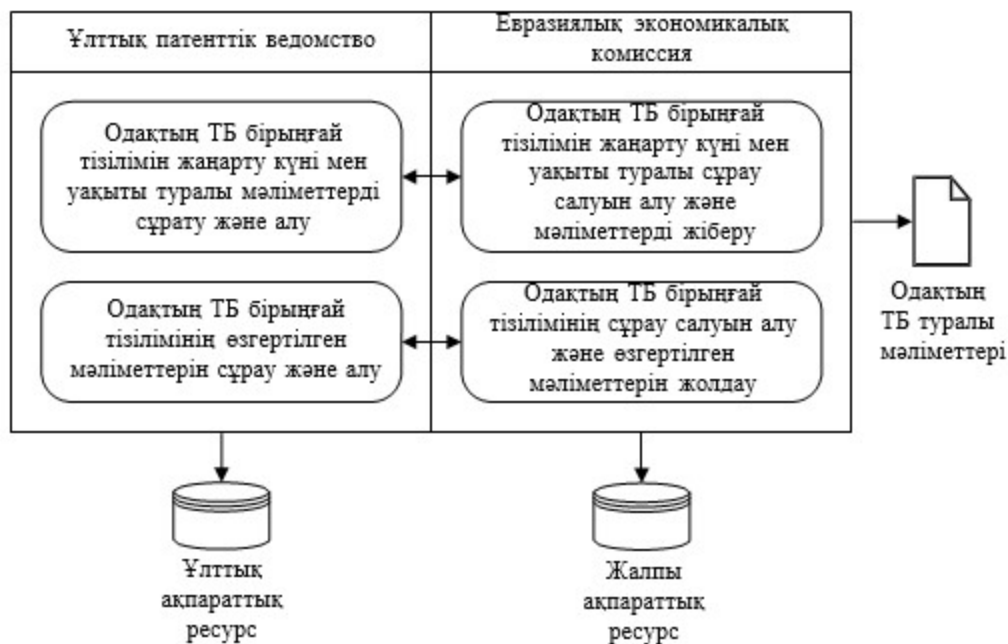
Ұлттық патенттік ведомство

Еуразиялық экономикалық комиссия

Одақтың ТБ бірыңғай тізілімін жаңарту күні мен уақыты туралы мәліметтерді сұрату және алу

Одақтың ТБ бірыңғай тізілімінің өзгертілген мәліметтерін сұрау және алу

Одақтың ТБ бірыңғай тізілімін жаңарту күні мен уақыты туралы сұрау салуын алу және мәліметтерді жіберу

Одақтың ТБ бірыңғай тізілімінің сұрау салуын алу және өзгертілген мәліметтерін жолдау

Одақтың ТБ туралы мәліметтері

Ұлттық ақпараттық ресурс

Жалпы ақпараттық ресурс